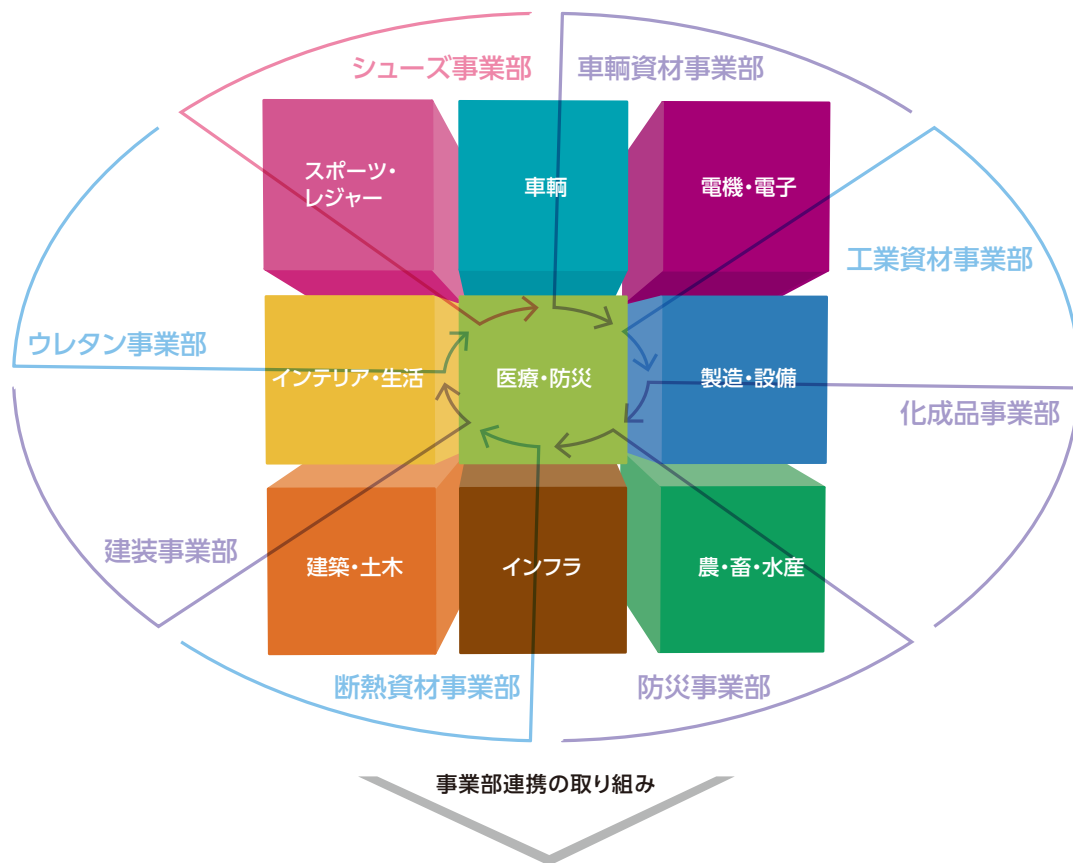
シューズ事業部
車輌資材事業部
スポーツ・レジャー
車輌
電機・電子
工業資材事業部
ウレタン事業部
インテリア・生活
医療・防災
製造・設備
化成品事業部
建装事業部
建築・土木
インフラ
農・畜・水産
断熱資材事業部
防災事業部
事業部連携の取り組み